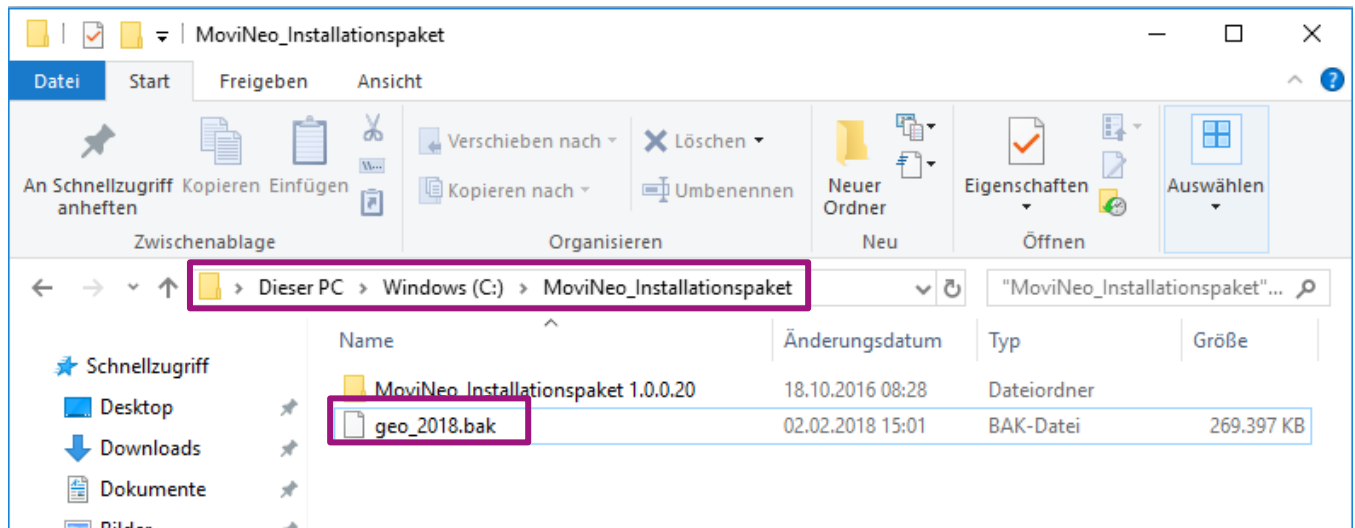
MoviNeo_Installationspaket

Datei | Start | Freigeben | Ansicht

An Schnellzugriff anheften | Kopieren | Einfügen
Zwischenablage

Verschieben nach | Löschen
Kopieren nach | Umbenennen
Organisieren

Neuer Ordner
Neu

Eigenschaften
Öffnen

Auswählen

Dieser PC > Windows (C:) > MoviNeo_Installationspaket

"MoviNeo_Installationspaket"...

Schnellzugriff
Desktop
Downloads
Dokumente
Bilder

| Name | Änderungsdatum | Typ | Größe |
|---|---|---|---|
| MoviNeo_Installationspaket 1.0.0.20 | 18.10.2016 08:28 | Dateiordner | |
| geo_2018.bak | 02.02.2018 15:01 | BAK-Datei | 269.397 KB |